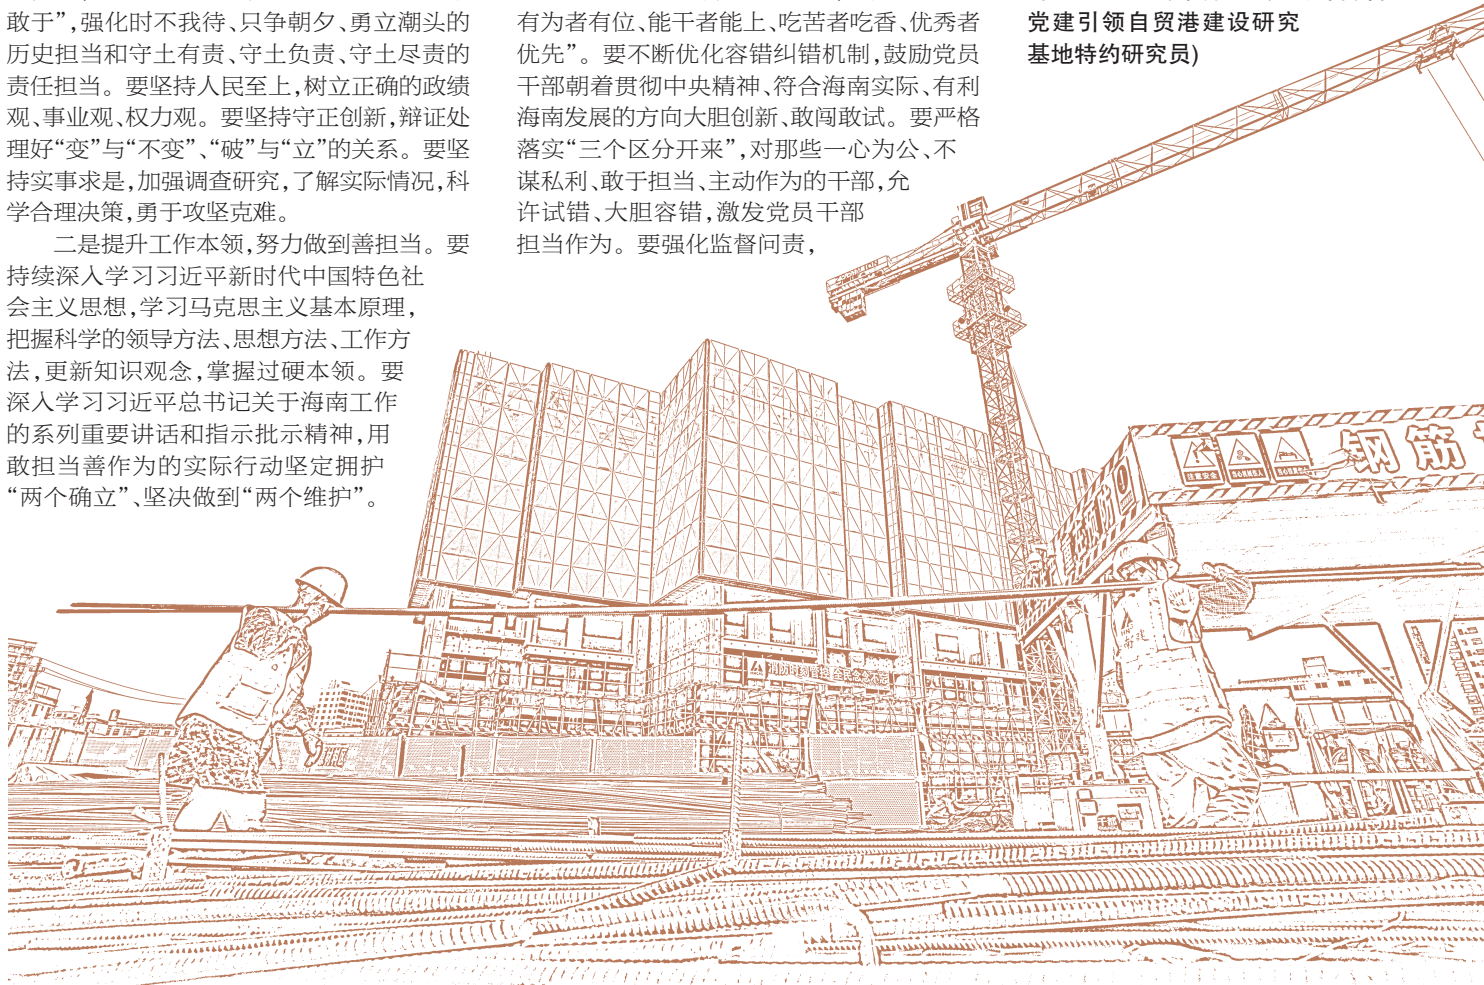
敢于”，强化时不我待、只争朝夕、勇立潮头的历史担当和守土有责、守土负责、守土尽责的责任担当。要坚持人民至上，树立正确的政绩观、事业观、权力观。要坚持守正创新，辩证处理好“变”与“不变”、“破”与“立”的关系。要坚持实事求是，加强调查研究，了解实际情况，科学合理决策，勇于攻坚克难。

二是提升工作本领，努力做到善担当。要持续深入学习习近平新时代中国特色社会主义思想，学习马克思主义基本原理，把握科学的领导方法、思想方法、工作方法，更新知识观念，掌握过硬本领。要深入学习习近平总书记关于海南工作的系列重要讲话和指示批示精神，用敢担当善作为的实际行动坚定拥护“两个确立”、坚决做到“两个维护”。

有为者有位、能干者能上、吃苦者吃香、优秀者优先”。要不断优化容错纠错机制，鼓励党员干部朝着贯彻中央精神、符合海南实际、有利海南发展的方向大胆创新、敢闯敢试。要严格落实“三个区分开来”，对那些一心为公、不谋私利、敢于担当、主动作为的干部，允许试错、大胆容错，激发党员干部担当作为。要强化监督问责，

党建引领自贸港建设研究基地特约研究员）

钢筋